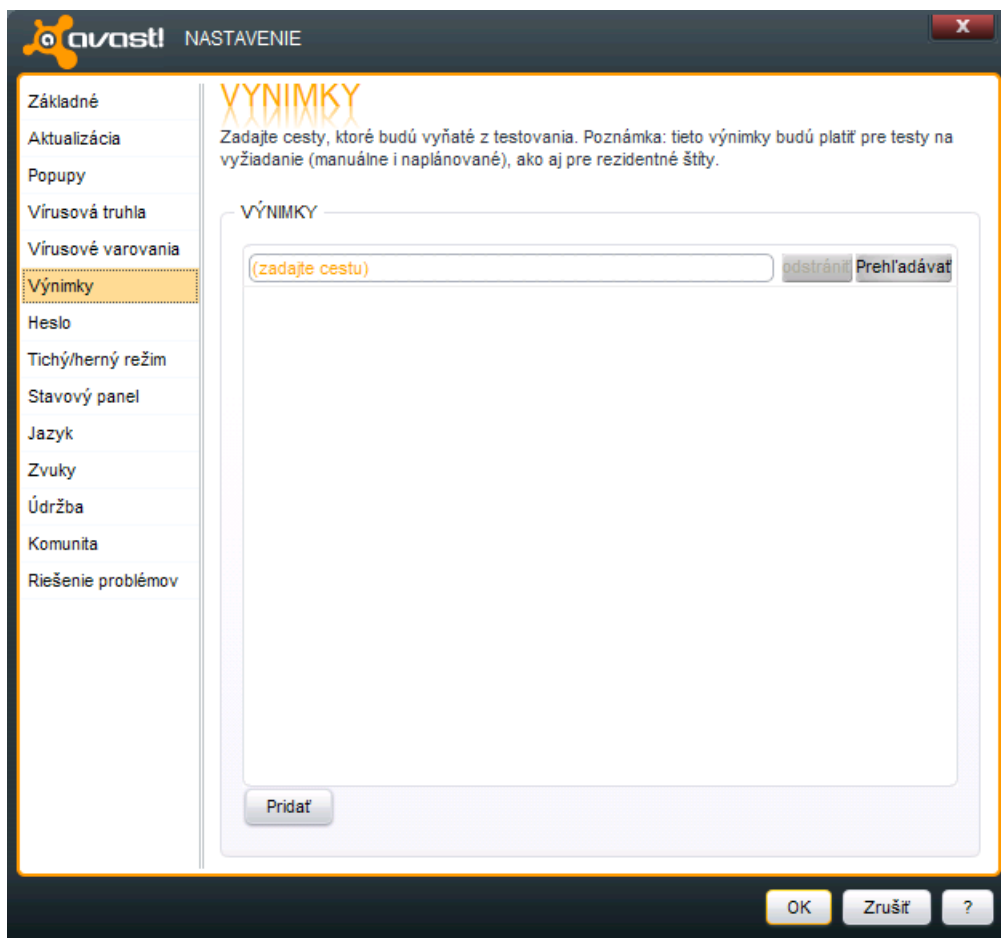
avast! NASTAVENIE

x

Základné
Aktualizácia
Popupy
Vírusová truhla
Vírusové varovania
Výnimky
Heslo
Tichý/herný režim
Stavový panel
Jazyk
Zvuky
Údržba
Komunita
Riešenie problémov

VYNIMKY

Zadajte cesty, ktoré budú vyňaté z testovania. Poznámka: tieto výnimky budú platiť pre testy na vyžiadanie (manuálne i naplánované), ako aj pre rezidentné štíty.

VÝNIMKY

(zadajte cestu)

odstrániť

Prehľadávať

Pridať

OK

Zrušiť

?